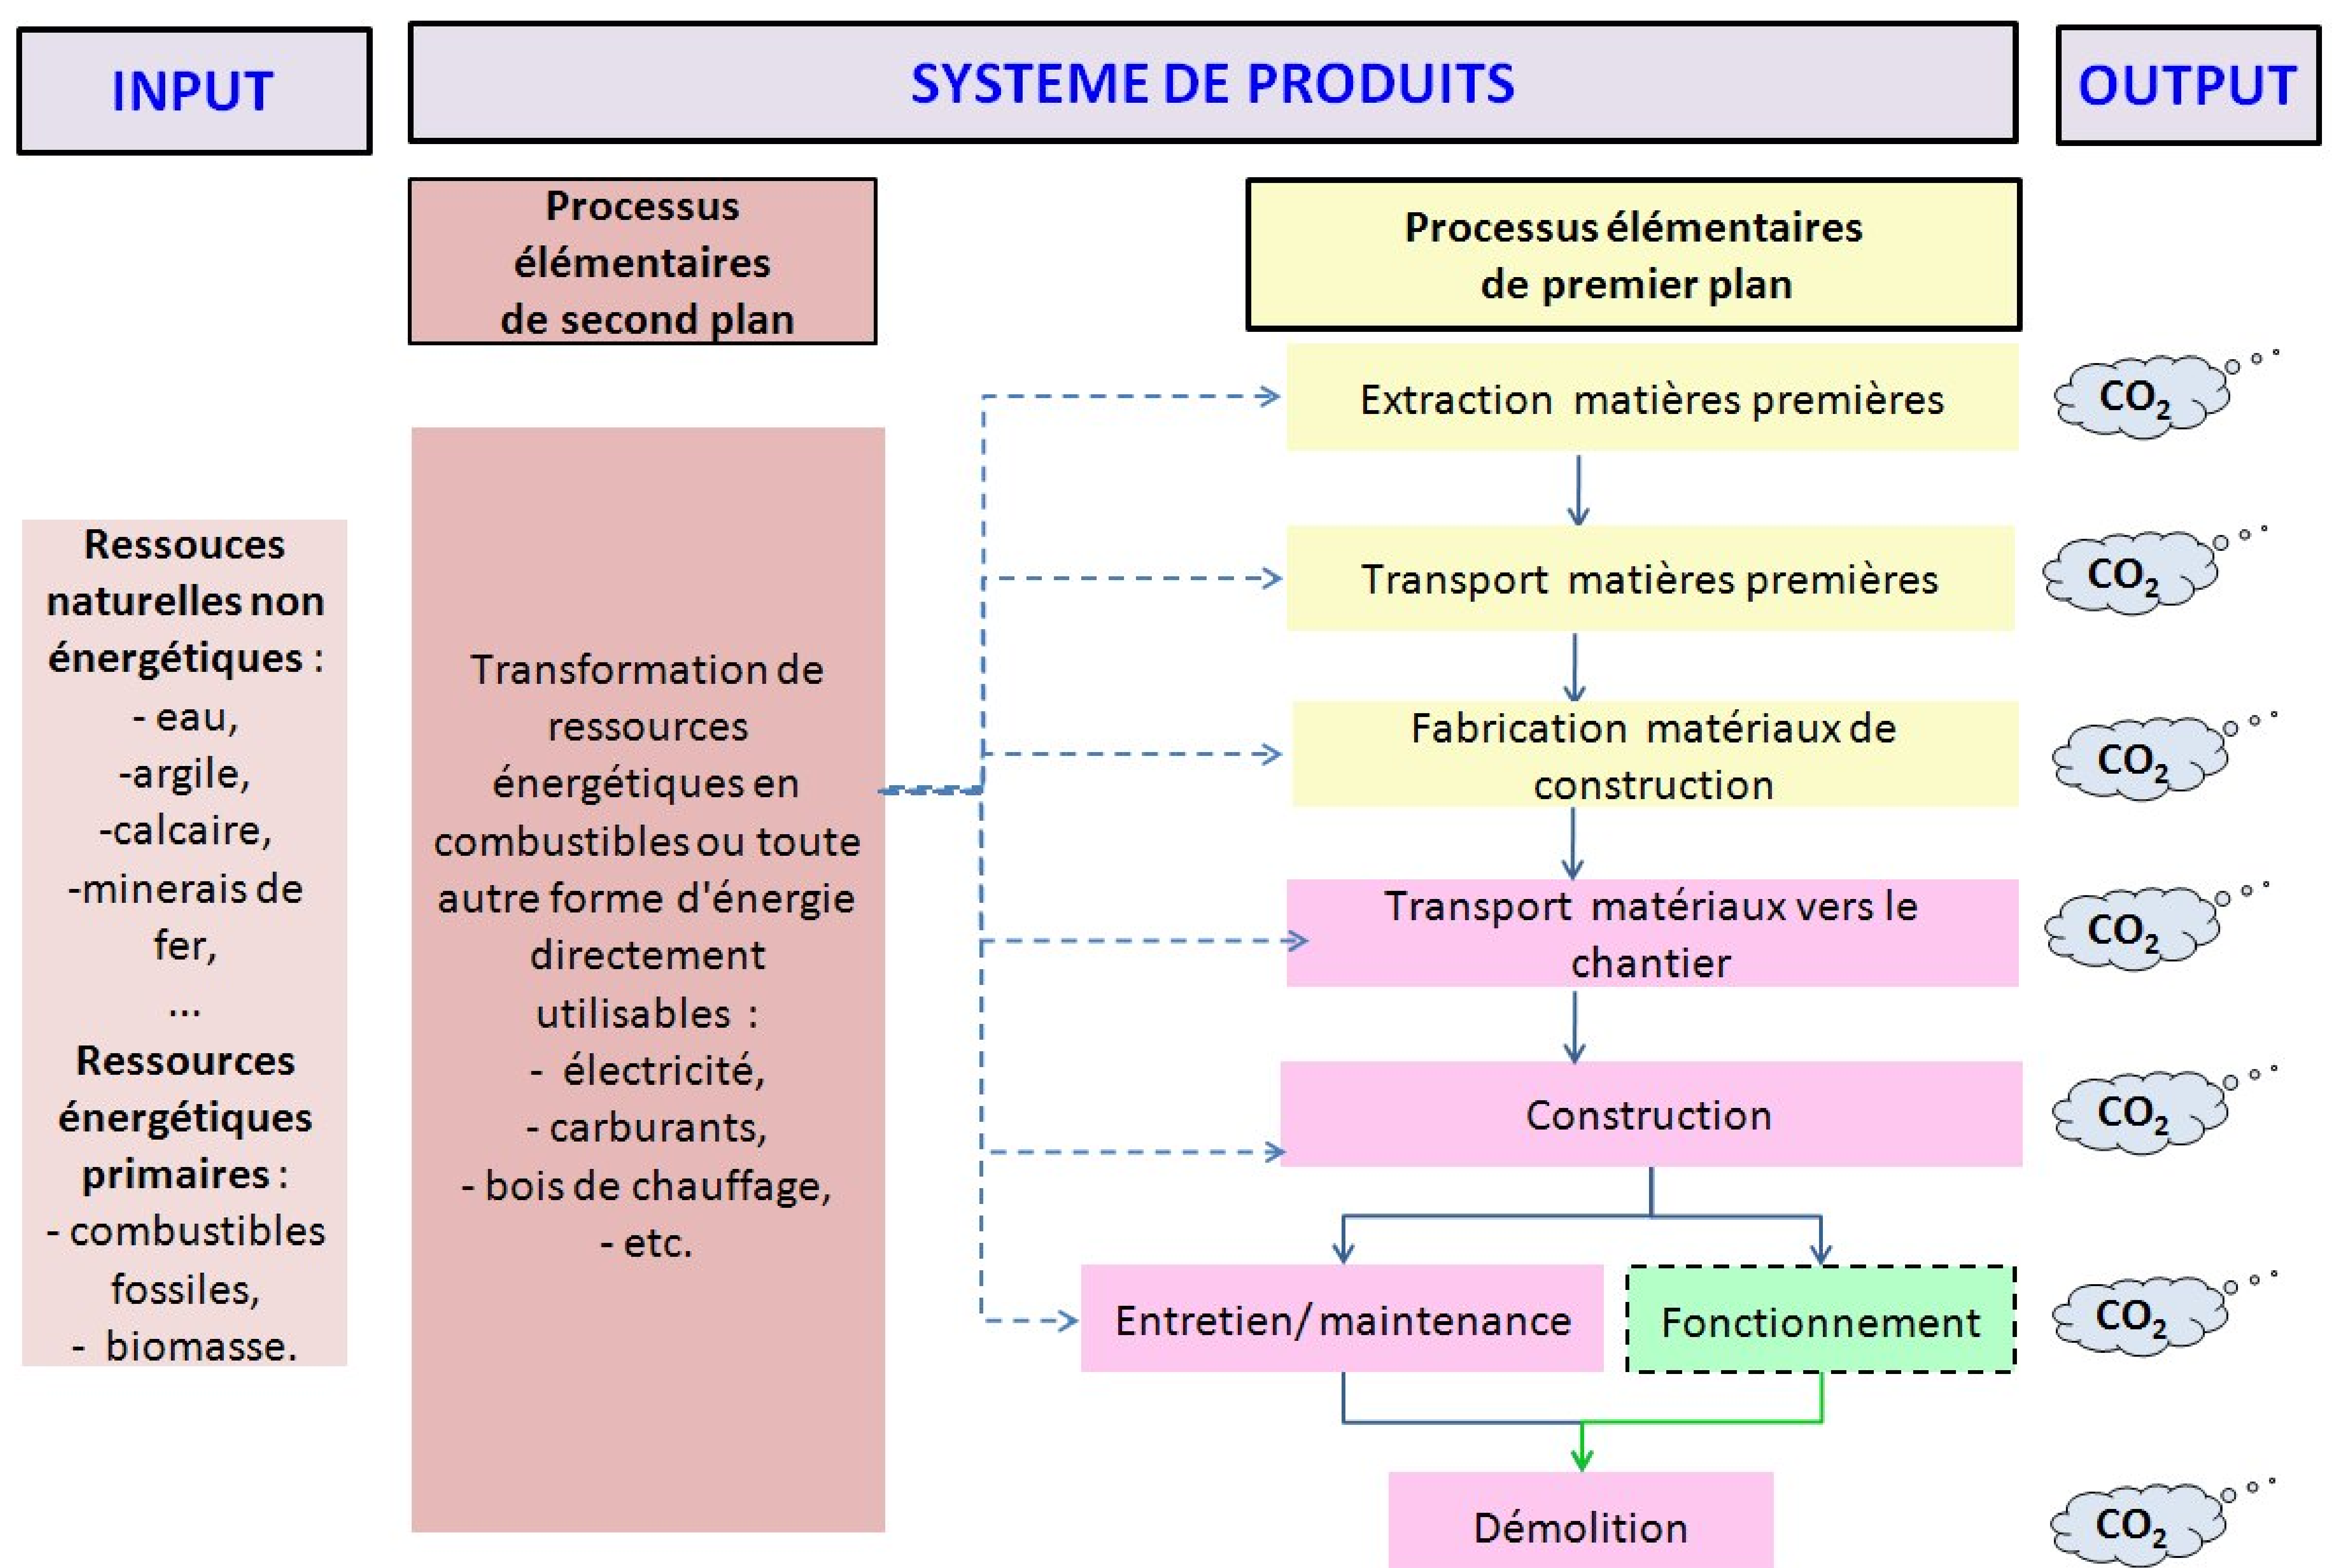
INPUT

SYSTEME DE PRODUITS

OUTPUT

Processus élémentaires de second plan

Processus élémentaires de premier plan

Ressouces naturelles non énergétiques :
- eau,
-argile,
-calcaire,
-minerais de fer,
...
Ressources énergétiques primaires :
- combustibles fossiles,
- biomasse.

Transformation de ressources énergétiques en combustibles ou toute autre forme d'énergie directement utilisables :
- électricité,
- carburants,
- bois de chauffage,
- etc.

Extraction matières premières

$CO_2$

Transport matières premières

$CO_2$

Fabrication matériaux de construction

$CO_2$

Transport matériaux vers le chantier

$CO_2$

Construction

$CO_2$

Entretien/ maintenance

Fonctionnement

$CO_2$

Démolition

$CO_2$